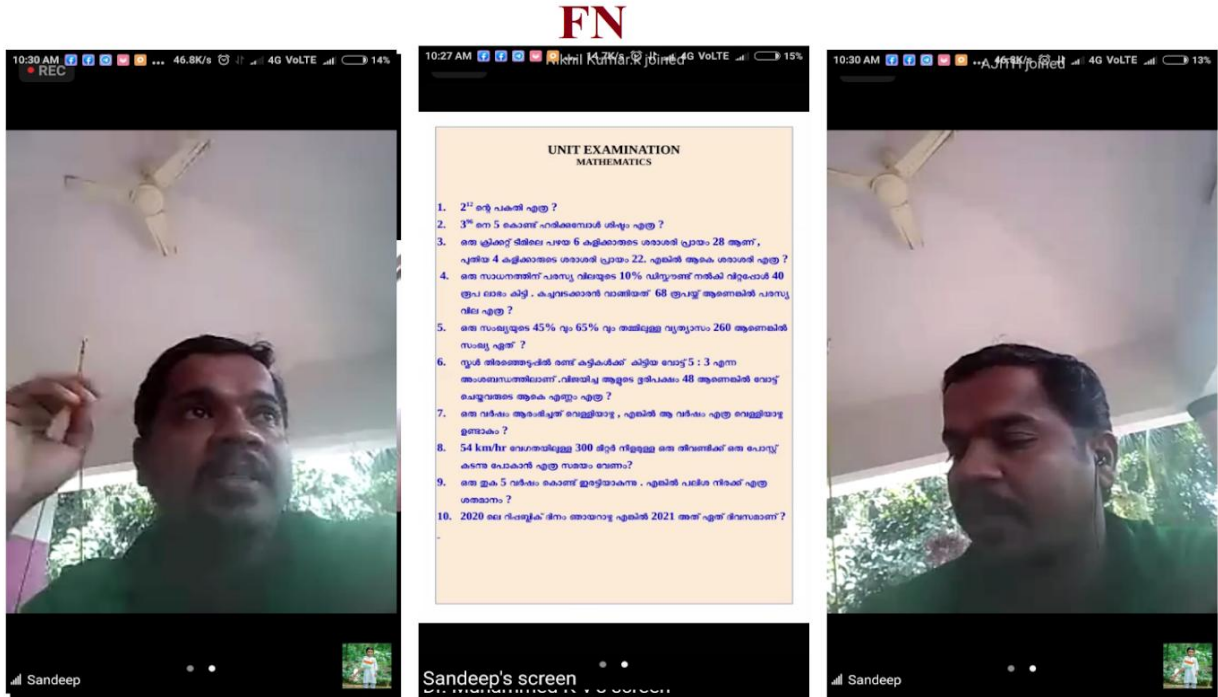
FN

10:30 AM ... 46.8K/s 4G VoLTE 14%
REC

Sandeep

10:27 AM Nikhil Kumar.K joined 4G VoLTE 15%

UNIT EXAMINATION
MATHEMATICS

1. $2^{12}$ ന്റെ പകുതി എത്ര ?
2. $3^{96}$ നെ 5 കൊണ്ട് ഹരിക്കുമ്പോൾ ശിഷ്ടം എത്ര ?
3. ഒരു ക്രിക്കറ്റ് ടീമിലെ പഴയ 6 കളിക്കാരുടെ ശരാശരി പ്രായം 28 ആണ്, പുതിയ 4 കളിക്കാരുടെ ശരാശരി പ്രായം 22. എങ്കിൽ ആകെ ശരാശരി എത്ര ?
4. ഒരു സാധനത്തിന് പരസ്യ വിലയുടെ 10% ഡിസ്കൗണ്ട് നൽകി വിറ്റപ്പോൾ 40 രൂപ ലാഭം കിട്ടി . കച്ചവടക്കാരൻ വാങ്ങിയത് 68 രൂപയ്ക്ക് ആണെങ്കിൽ പരസ്യ വില എത്ര ?
5. ഒരു സംഖ്യയുടെ 45% വും 65% വും തമ്മിലുള്ള വ്യത്യാസം 260 ആണെങ്കിൽ സംഖ്യ ഏത് ?
6. സ്കൂൾ തിരഞ്ഞെടുപ്പിൽ രണ്ട് കക്ഷികൾക്ക് കിട്ടിയ വോട്ട് 5 : 3 എന്ന അംശബന്ധത്തിലാണ് .വിജയിച്ച ആളുടെ ഭൂരിപക്ഷം 48 ആണെങ്കിൽ വോട്ട് ചെയ്തവരുടെ ആകെ എണ്ണം എത്ര ?
7. ഒരു വർഷം ആരംഭിച്ചത് വെള്ളിയാഴ്ച , എങ്കിൽ ആ വർഷം എത്ര വെള്ളിയാഴ്ച ഉണ്ടാകാം ?
8. 54 km/hr വേഗതയിലുള്ള 300 മീറ്റർ നീളമുള്ള ഒരു തീവണ്ടിക്ക് ഒരു പോസ്റ്റ് കടന്നു പോകാൻ എത്ര സമയം വേണം?
9. ഒരു തുക 5 വർഷം കൊണ്ട് ഇരട്ടിയാകുന്നു . എങ്കിൽ പലിശ നിരക്ക് എത്ര ശതമാനം ?
10. 2020 ലെ റിപ്പബ്ലിക് ദിനം ഞായറാഴ്ച എങ്കിൽ 2021 അത് ഏത് ദിവസമാണ് ?

Sandeep's screen
Dr. Muhammed K V's screen

10:30 AM 46.8K/s AJITH joined 4G VoLTE 13%

Sandeep